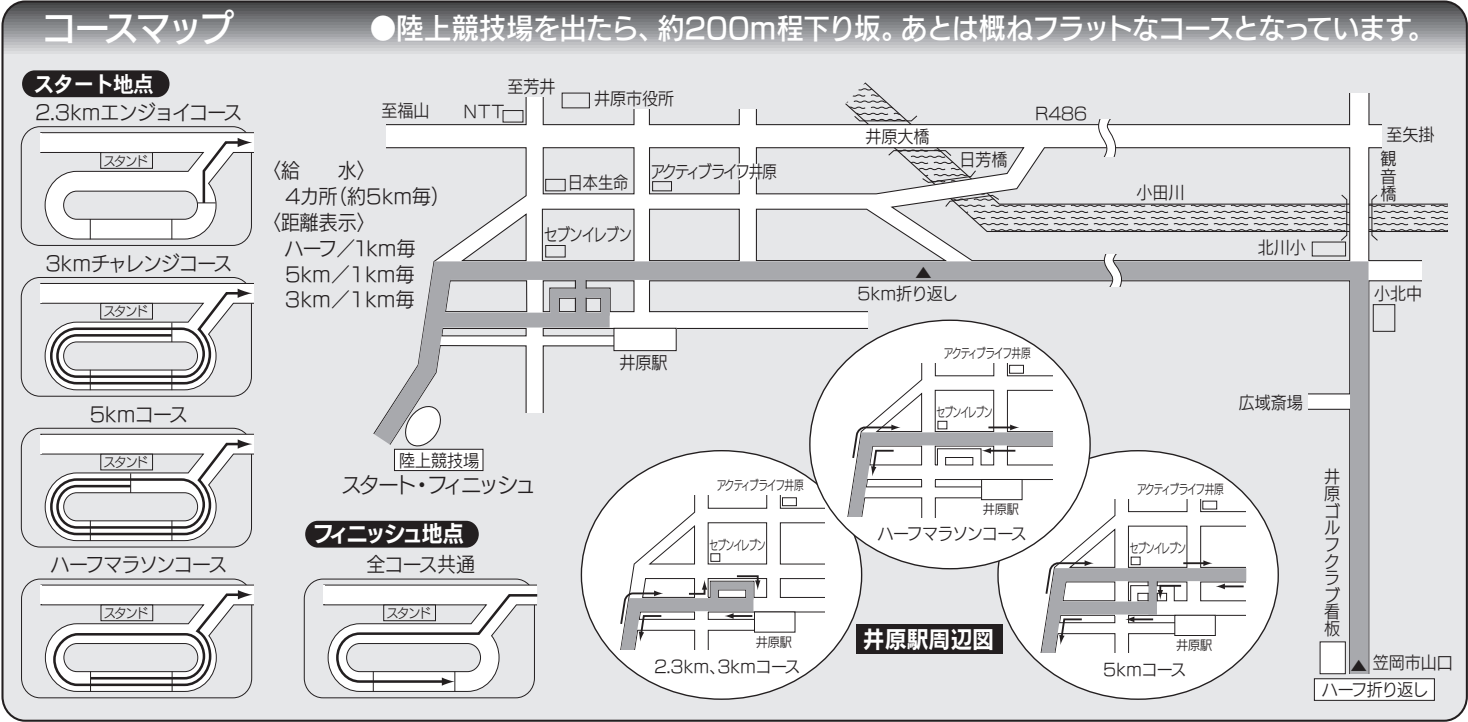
コースマップ　●陸上競技場を出たら、約200m程下り坂。あとは概ねフラットなコースとなっています。

スタート地点
2.3kmエンジョイコース
スタンド
3kmチャレンジコース
スタンド
5kmコース
スタンド
ハーフマラソンコース
スタンド

フィニッシュ地点
全コース共通
スタンド

〈給　水〉
4カ所(約5km毎)
〈距離表示〉
ハーフ／1km毎
5km／1km毎
3km／1km毎

至芳井
井原市役所
至福山
NTT
R486
井原大橋
日芳橋
至矢掛
観音橋
日本生命
アクティブライフ井原
小田川
セブンイレブン
北川小
5km折り返し
小北中
井原駅
広域斎場
陸上競技場
スタート・フィニッシュ
井原ゴルフクラブ看板
笠岡市山口
ハーフ折り返し

アクティブライフ井原
セブンイレブン
井原駅
ハーフマラソンコース

アクティブライフ井原
セブンイレブン
井原駅
2.3km、3kmコース

アクティブライフ井原
セブンイレブン
井原駅
5kmコース

井原駅周辺図